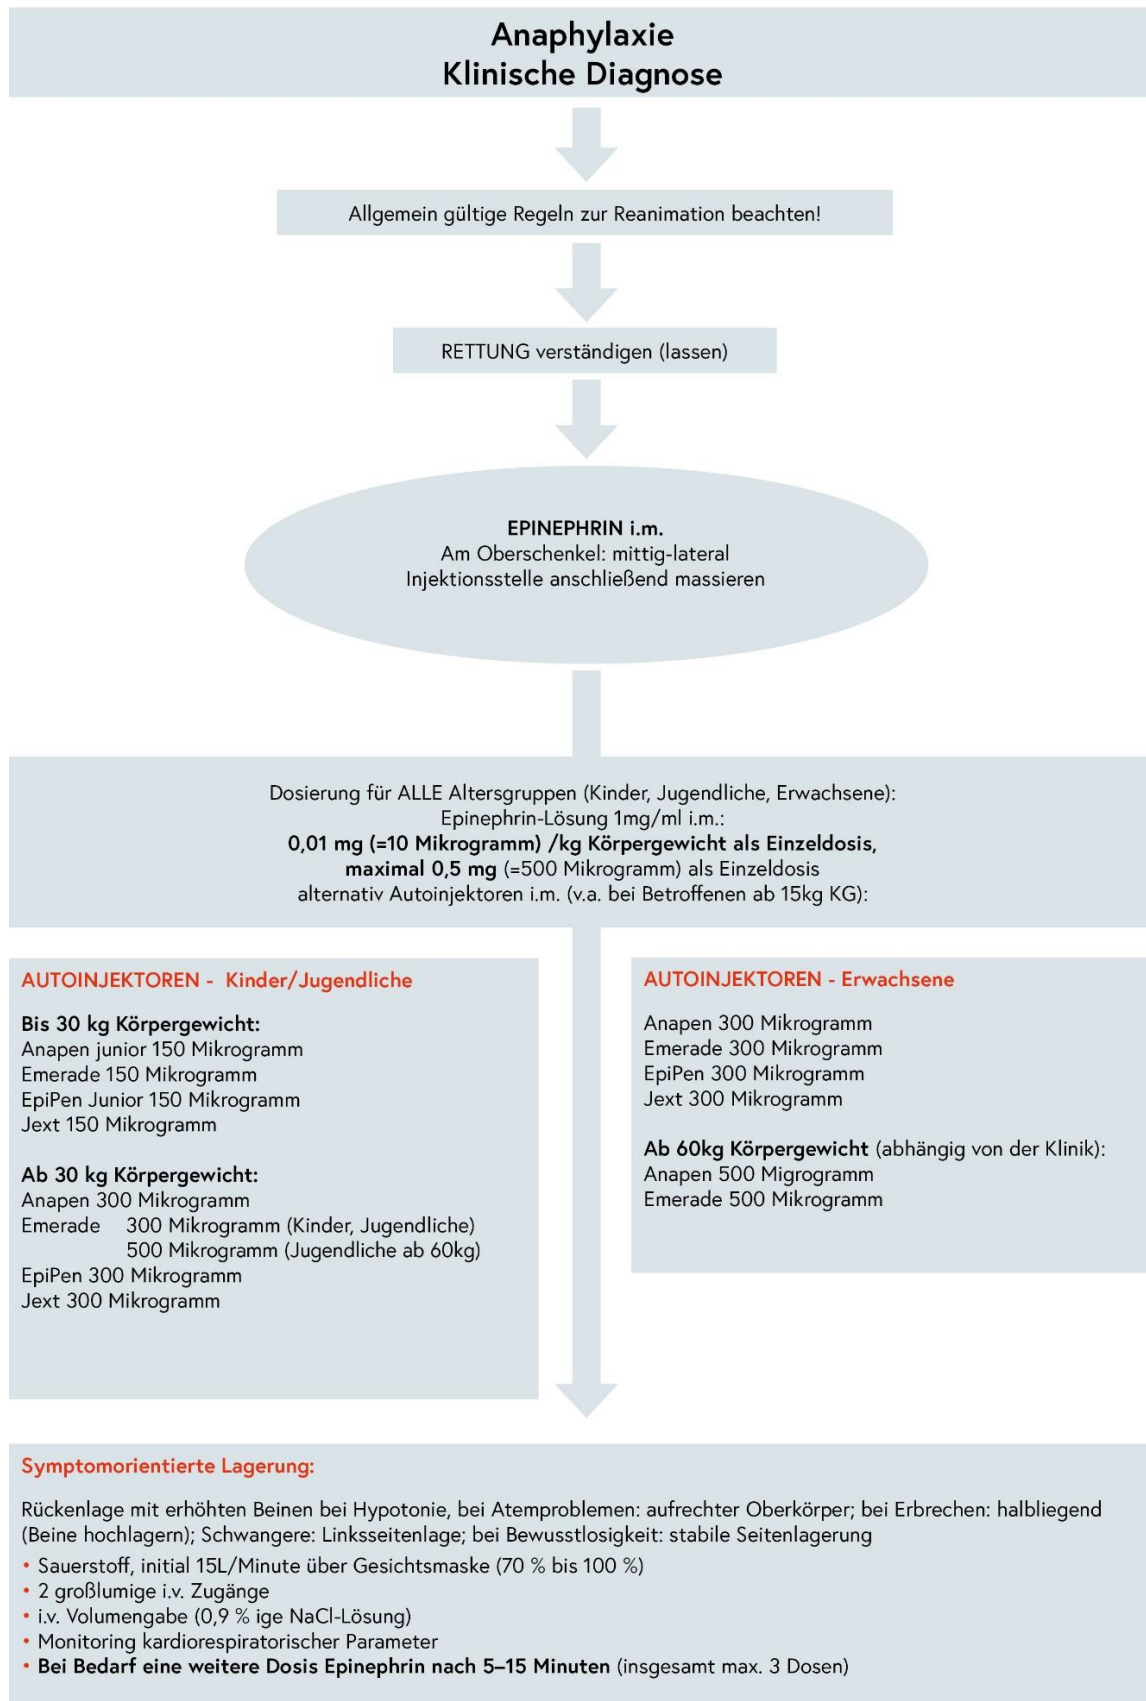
Anaphylaxie
Klinische Diagnose

Allgemein gültige Regeln zur Reanimation beachten!

RETTUNG verständigen (lassen)

EPINEPHRIN i.m.
Am Oberschenkel: mittig-lateral
Injektionsstelle anschließend massieren

Dosierung für ALLE Altersgruppen (Kinder, Jugendliche, Erwachsene):
Epinephrin-Lösung 1mg/ml i.m.:
0,01 mg (=10 Mikrogramm) /kg Körpergewicht als Einzeldosis,
maximal 0,5 mg (=500 Mikrogramm) als Einzeldosis
alternativ Autoinjektoren i.m. (v.a. bei Betroffenen ab 15kg KG):

AUTOINJEKTOREN - Kinder/Jugendliche

Bis 30 kg Körpergewicht:
Anapen junior 150 Mikrogramm
Emerade 150 Mikrogramm
EpiPen Junior 150 Mikrogramm
Jext 150 Mikrogramm

Ab 30 kg Körpergewicht:
Anapen 300 Mikrogramm
Emerade 300 Mikrogramm (Kinder, Jugendliche)
500 Mikrogramm (Jugendliche ab 60kg)
EpiPen 300 Mikrogramm
Jext 300 Mikrogramm

AUTOINJEKTOREN - Erwachsene

Anapen 300 Mikrogramm
Emerade 300 Mikrogramm
EpiPen 300 Mikrogramm
Jext 300 Mikrogramm

Ab 60kg Körpergewicht (abhängig von der Klinik):
Anapen 500 Migrogramm
Emerade 500 Mikrogramm

Symptomorientierte Lagerung:

Rückenlage mit erhöhten Beinen bei Hypotonie, bei Atemproblemen: aufrechter Oberkörper; bei Erbrechen: halbliegend (Beine hochlagern); Schwangere: Linksseitenlage; bei Bewusstlosigkeit: stabile Seitenlagerung
• Sauerstoff, initial 15L/Minute über Gesichtsmaske (70 % bis 100 %)
• 2 großlumige i.v. Zugänge
• i.v. Volumengabe (0,9 % ige NaCl-Lösung)
• Monitoring kardiorespiratorischer Parameter
• Bei Bedarf eine weitere Dosis Epinephrin nach 5–15 Minuten (insgesamt max. 3 Dosen)